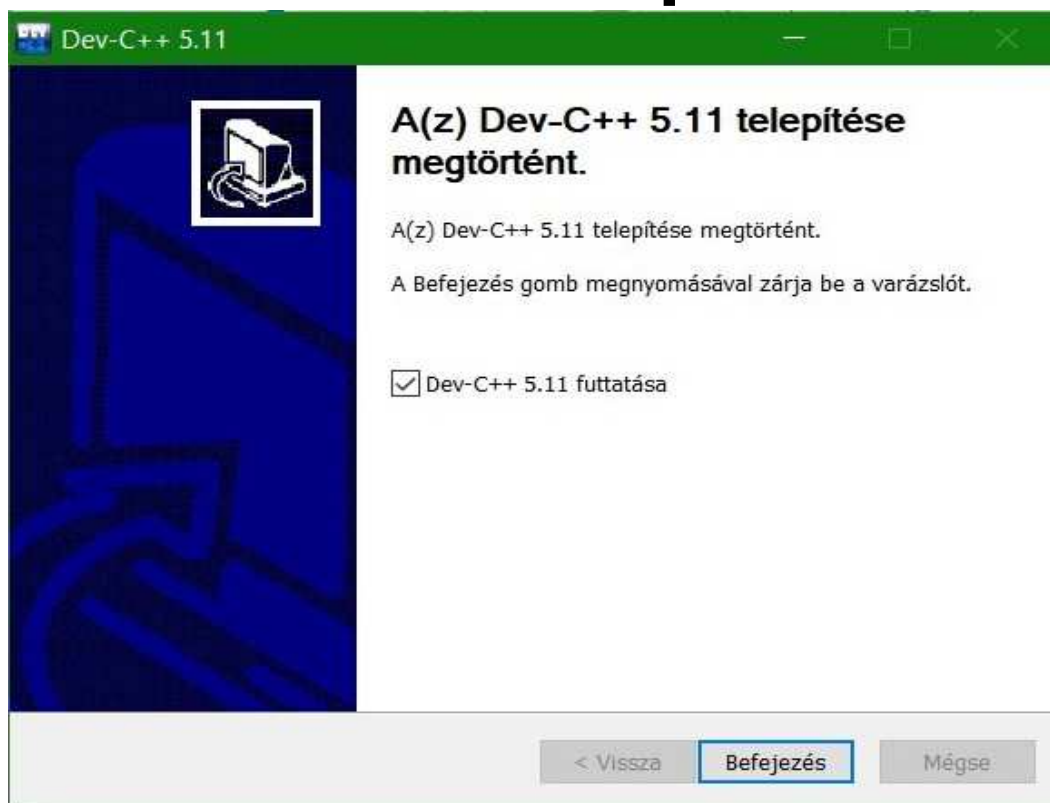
Dev-C++ 5.11

A(z) Dev-C++ 5.11 telepítése megtörtént.

A(z) Dev-C++ 5.11 telepítése megtörtént.

A Befejezés gomb megnyomásával zárja be a varázslót.

Dev-C++ 5.11 futtatása

< Vissza
Befejezés
Mégse